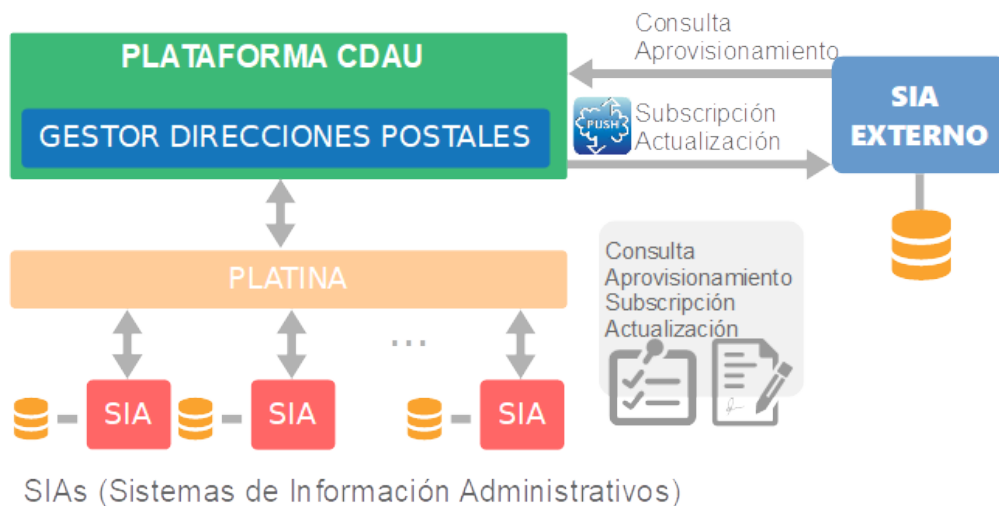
PLATAFORMA CDAU

GESTOR DIRECCIONES POSTALES

Consulta
Aprovisionamiento

PUSH

Subscripción
Actualización

SIA
EXTERNO

PLATINA

Consulta
Aprovisionamiento
Subscripción
Actualización

...

SIA

SIA

SIA

SIAs (Sistemas de Información Administrativos)